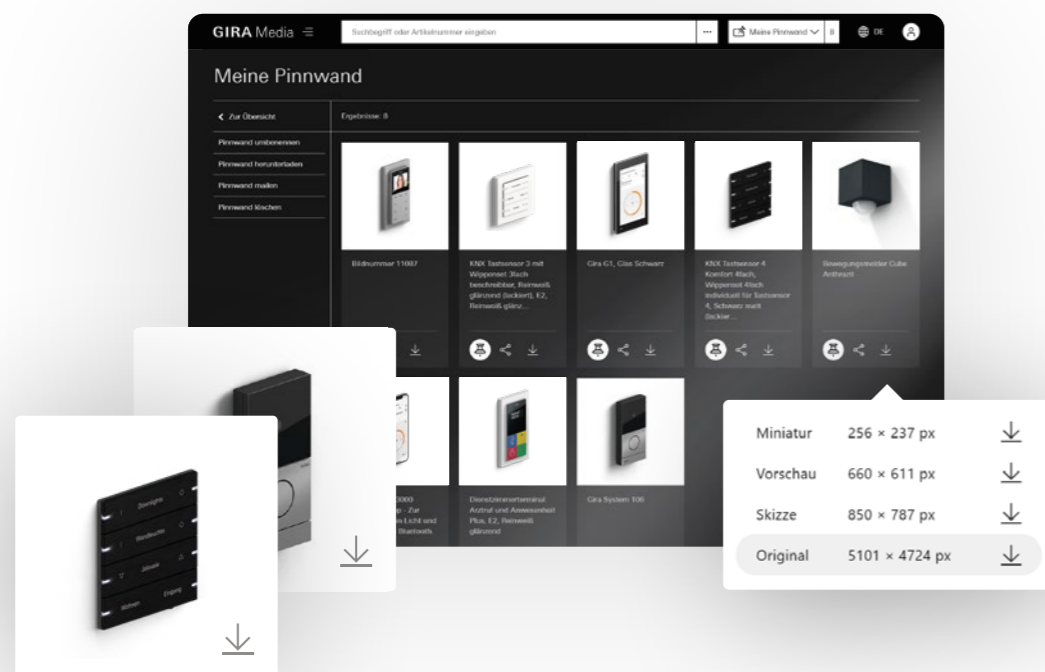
GIRA Media

Suchbegriff oder Artikelnummer eingeben

Meine Pinnwand

DE

Meine Pinnwand

Zur Übersicht

Pinnwand umbenennen

Pinnwand herunterladen

Pinnwand mailen

Pinnwand löschen

Ergebnisse: 8

Bildnummer 11087

KNX Tastsensor 3 mit Wippenset 3fach beschreibbar, Reinweiß glänzend (lackiert), E2, Reinweiß glänz...

Gira G1, Glas Schwarz

KNX Tastsensor 4 Komfort 4fach, Wippenset 4fach individuell für Tastsensor 4, Schwarz matt (lackier...

Bewegungsmelder Cube Anthrazit

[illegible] 3000 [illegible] - Zur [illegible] Licht und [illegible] Bluetooth

Dienstzimmerterminal Anzruf und Anwesenheit Plus, E2, Reinweiß glänzend

Gira System 106

Miniatur 256 × 237 px

Vorschau 660 × 611 px

Skizze 850 × 787 px

Original 5101 × 4724 px

Beleuchtung

Wandleuchte

Jalousie

Wohnen

Eingang